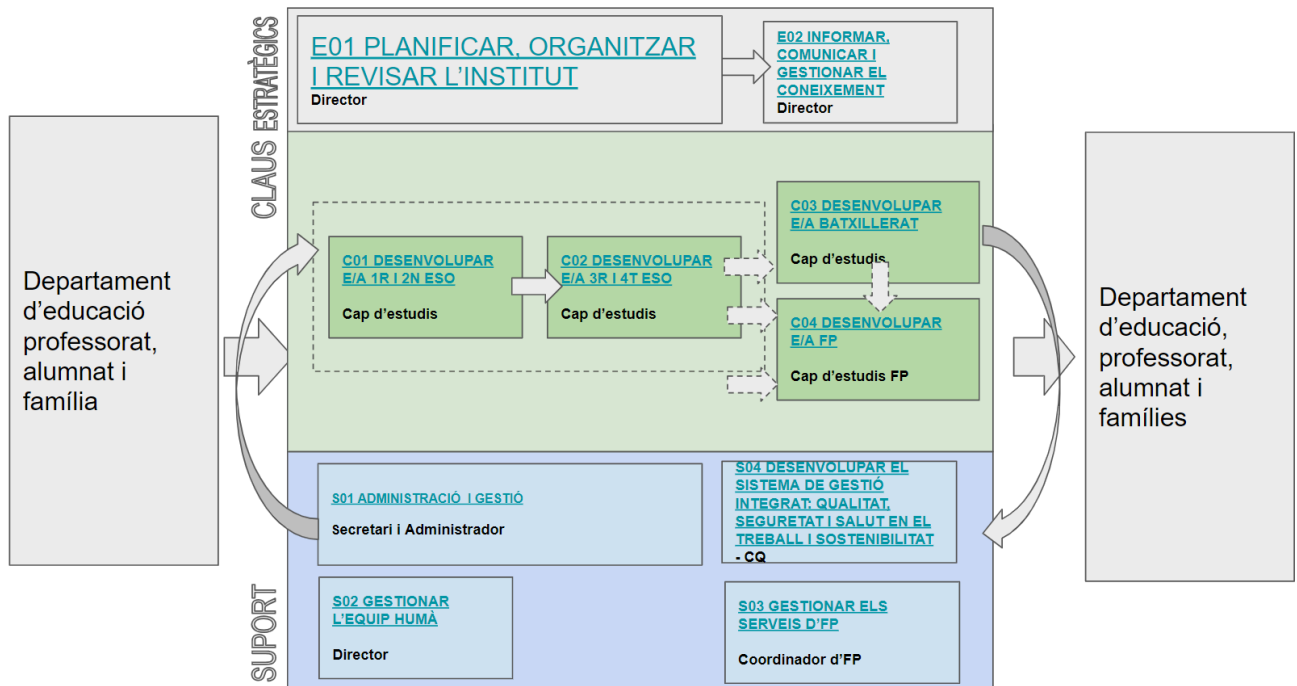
ESTRATÈGICS

E01 PLANIFICAR, ORGANITZAR I REVISAR L'INSTITUT
Director

E02 INFORMAR, COMUNICAR I GESTIONAR EL CONEIXEMENT
Director

Departament d'educació professorat, alumnat i família

CLAUS

C01 DESENVOLUPAR E/A 1R I 2N ESO
Cap d'estudis

C02 DESENVOLUPAR E/A 3R I 4T ESO
Cap d'estudis

C03 DESENVOLUPAR E/A BATXILLERAT
Cap d'estudis

C04 DESENVOLUPAR E/A FP
Cap d'estudis FP

Departament d'educació, professorat, alumnat i famílies

S01 ADMINISTRACIÓ I GESTIÓ
Secretari i Administrador

S04 DESENVOLUPAR EL SISTEMA DE GESTIÓ INTEGRAT: QUALITAT, SEGURETAT I SALUT EN EL TREBALL I SOSTENIBILITAT
- CQ

SUPORT

S02 GESTIONAR L'EQUIP HUMÀ
Director

S03 GESTIONAR ELS SERVEIS D'FP
Coordinador d'FP